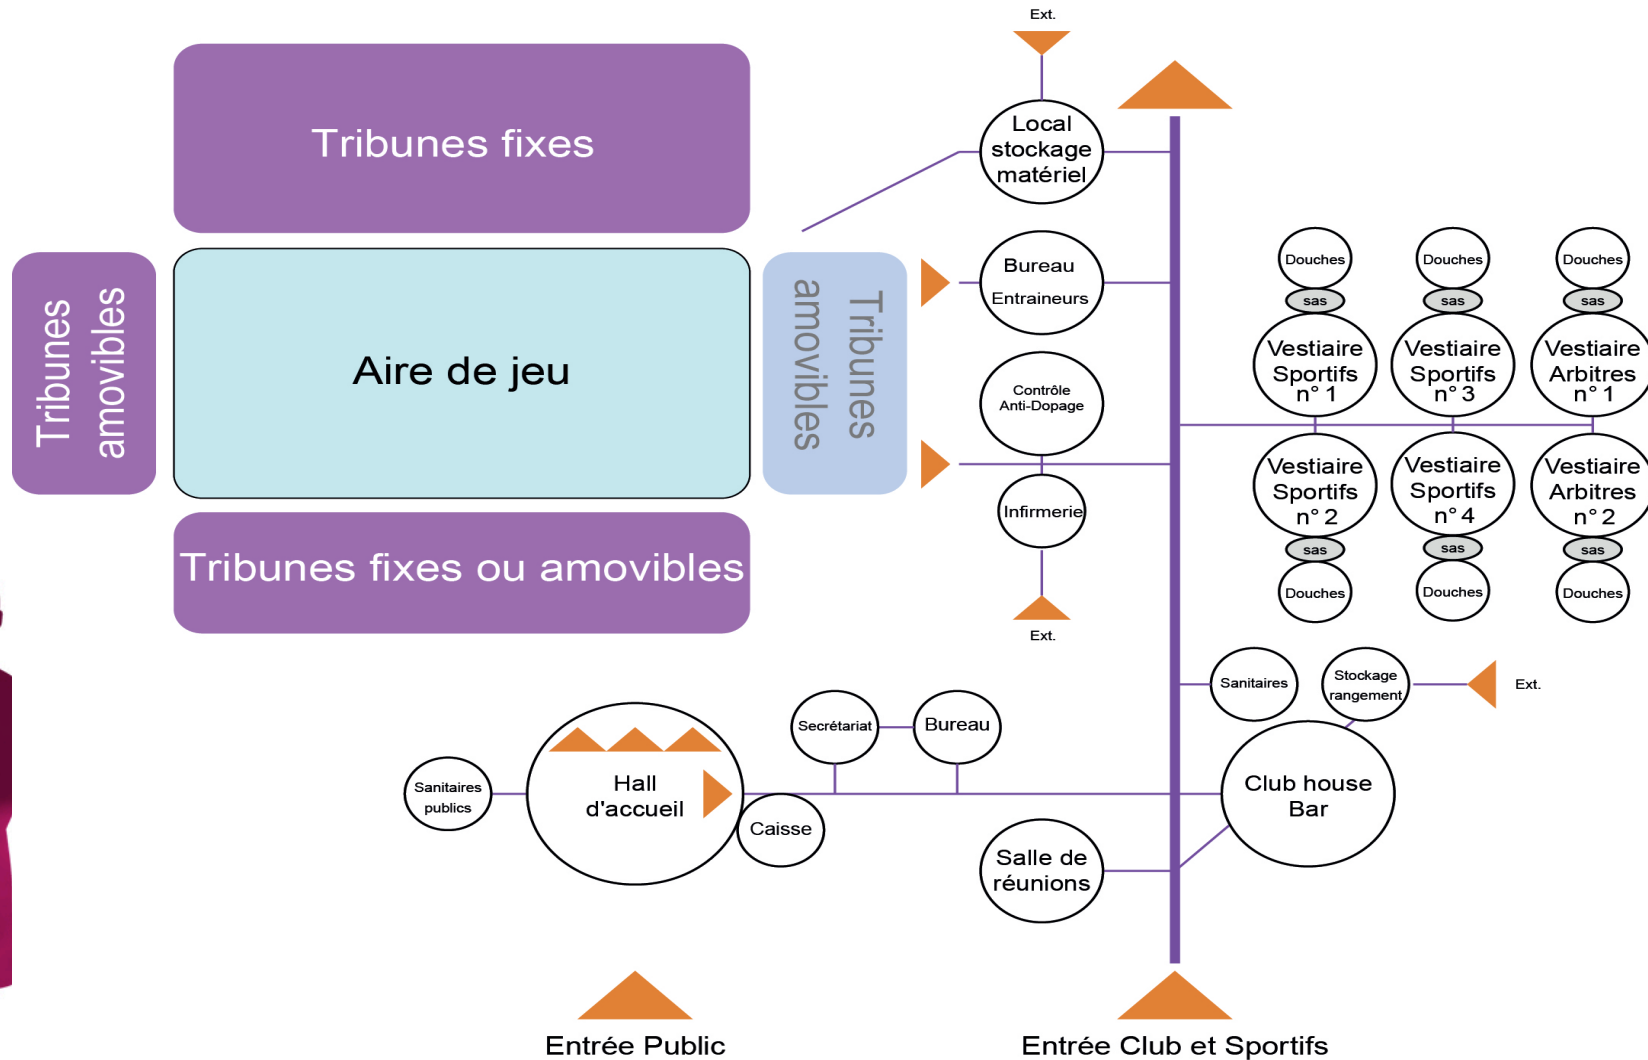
Ext.

Tribunes fixes

Local stockage matériel

Tribunes amovibles

Aire de jeu

Tribunes amovibles

Bureau Entraineurs

Douches
sas
Vestiaire Sportifs n° 1

Douches
sas
Vestiaire Sportifs n° 3

Douches
sas
Vestiaire Arbitres n° 1

Contrôle Anti-Dopage

Infirmerie

Vestiaire Sportifs n° 2
sas
Douches

Vestiaire Sportifs n° 4
sas
Douches

Vestiaire Arbitres n° 2
sas
Douches

Tribunes fixes ou amovibles

Ext.

Sanitaires

Stockage rangement

Ext.

Secrétariat

Bureau

Sanitaires publics

Hall d'accueil

Caisse

Club house Bar

Salle de réunions

Entrée Public

Entrée Club et Sportifs